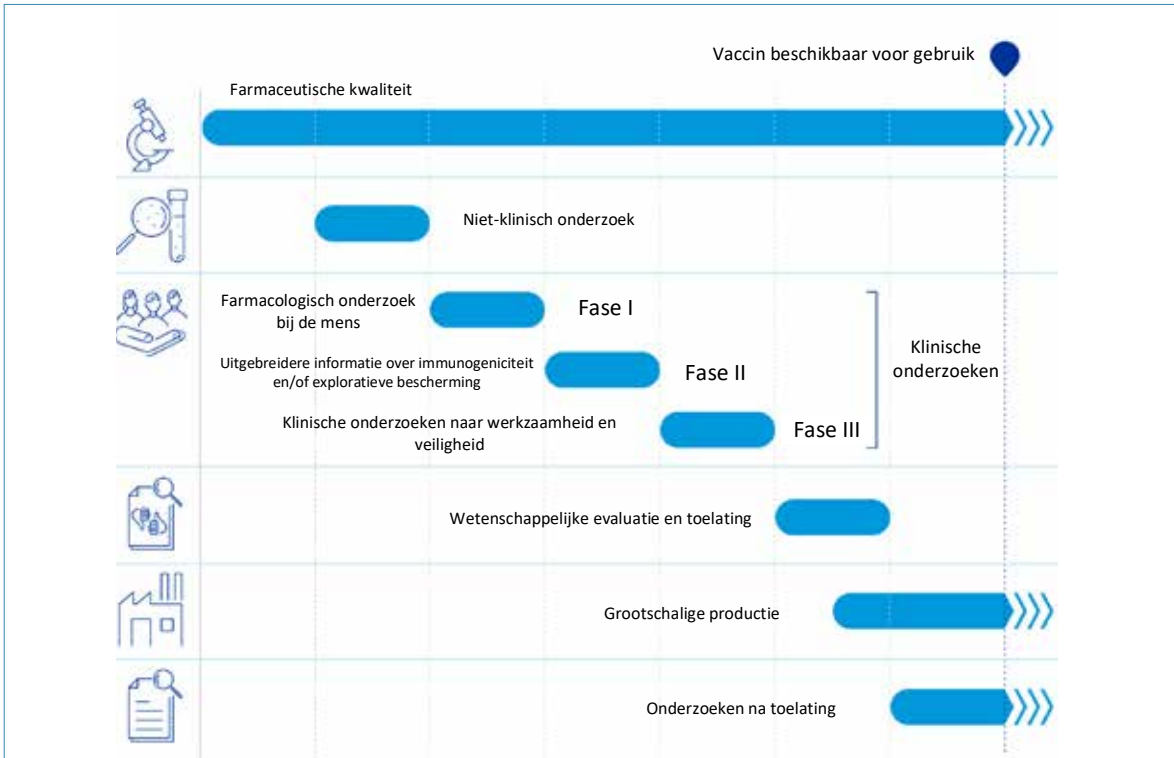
Vaccin beschikbaar voor gebruik

Farmaceutische kwaliteit

Niet-klinisch onderzoek

Farmacologisch onderzoek bij de mens

Fase I

Uitgebreidere informatie over immunogeniciteit en/of explorative bescherming

Fase II

Klinische onderzoeken naar werkzaamheid en veiligheid

Fase III

Klinische onderzoeken

Wetenschappelijke evaluatie en toelating

Grootschalige productie

Onderzoeken na toelating